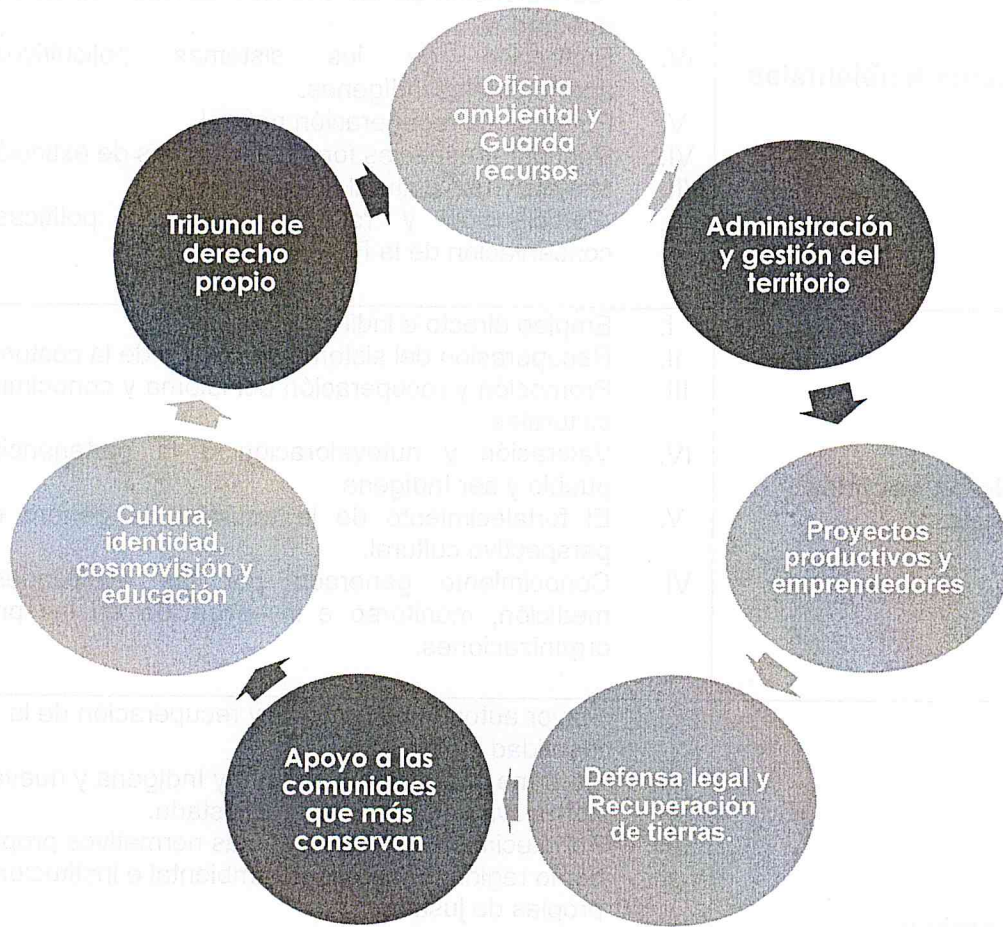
Oficina ambiental y Guarda recursos

Administración y gestión del territorio

Proyectos productivos y emprendedores

Defensa legal y Recuperación de tierras.

Apoyo a las comunidades que más conservan

Cultura, identidad, cosmovisión y educación

Tribunal de derecho propio